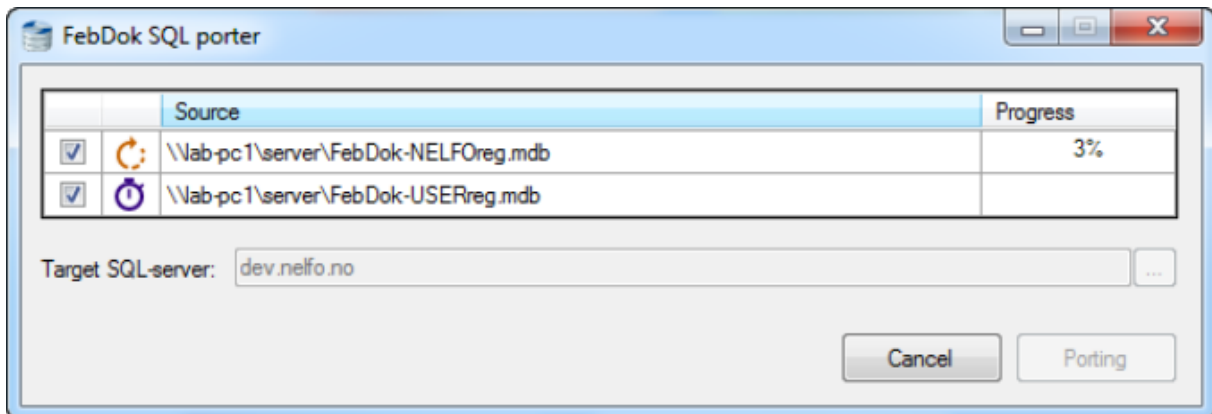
FebDok SQL porter

| | | Source | Progress |
|---|---|---|---|
| | | \\lab-pc1\server\FebDok-NELFOreg.mdb | 3% |
| | | \\lab-pc1\server\FebDok-USERreg.mdb | |

Target SQL-server: dev.nelfo.no ...

Cancel Porting